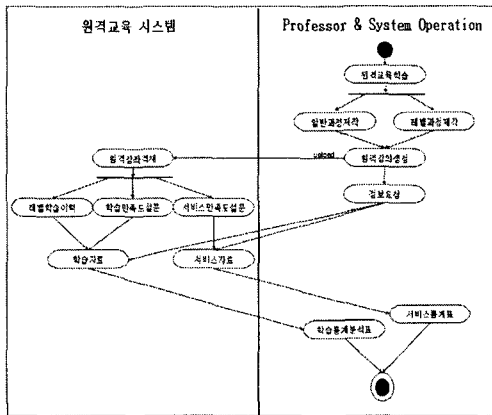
원격교육 시스템

Professor & System Operation

원격교육학습

일반과정제작

레벨과정제작

원격강좌게재

upload

원격강의생성

레벨학습이력

학습만족도설문

서비스만족도설문

결과요청

학습자료

서비스자료

서비스통계표

학습통계분석표